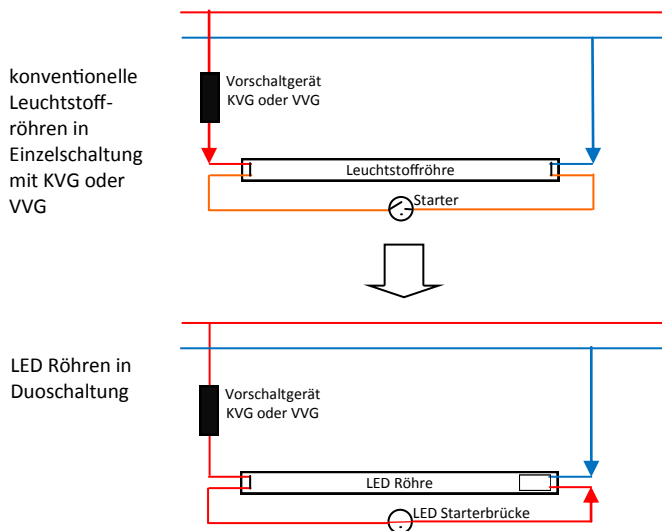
konventionelle Leuchtstoffröhren in Einzelschaltung mit KVG oder VVG

Vorschaltgerät
KVG oder VVG

Leuchtstoffröhre

Starter

LED Röhren in Duoschaltung

Vorschaltgerät
KVG oder VVG

LED Röhre

LED Starterbrücke